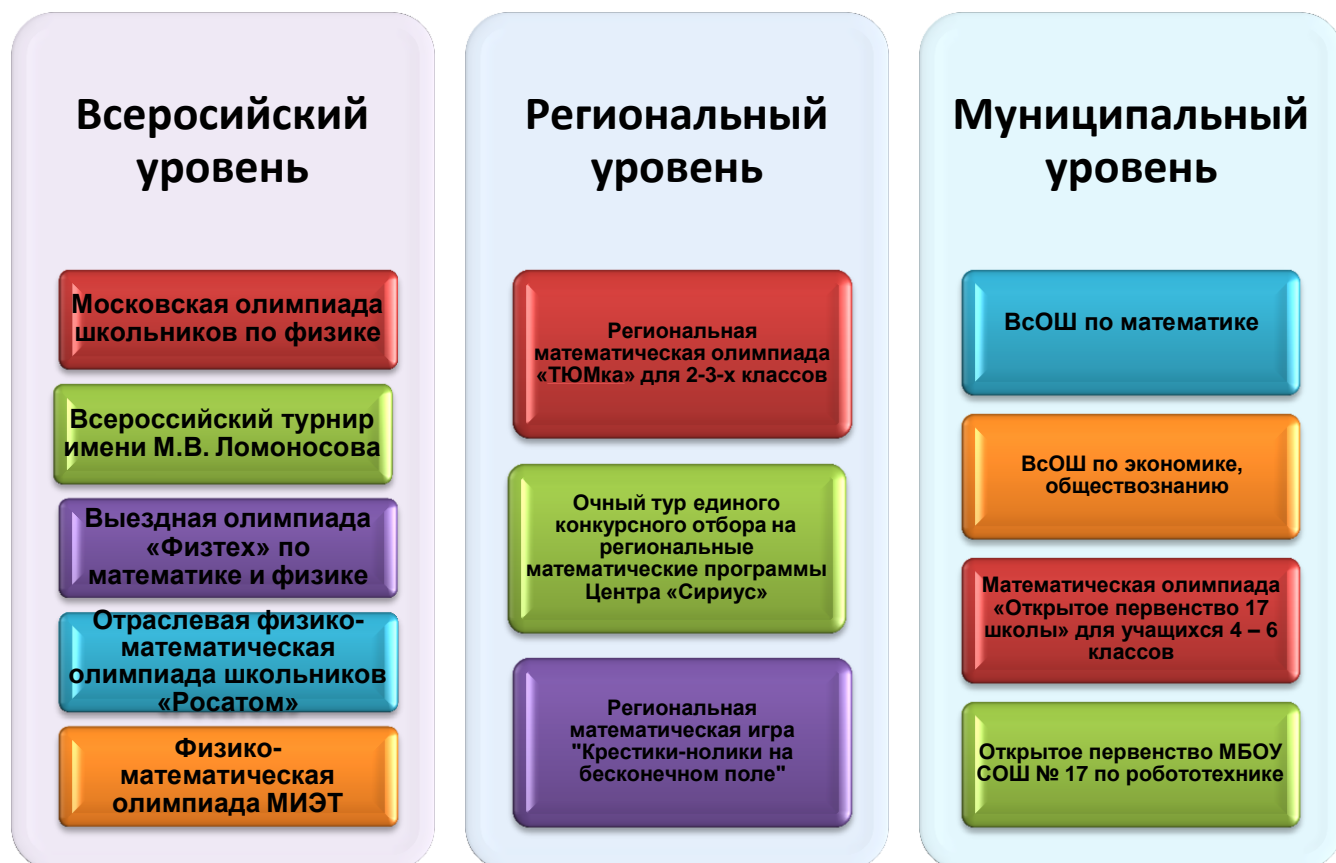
Всеросийский уровень

Московская олимпиада школьников по физике

Всероссийский турнир имени М.В. Ломоносова

Выездная олимпиада «Физтех» по математике и физике

Отраслевая физико-математическая олимпиада школьников «Росатом»

Физико-математическая олимпиада МИЭТ

Региональный уровень

Региональная математическая олимпиада «ТЮМка» для 2-3-х классов

Очный тур единого конкурсного отбора на региональные математические программы Центра «Сириус»

Региональная математическая игра "Крестики-нолики на бесконечном поле"

Муниципальный уровень

ВсОШ по математике

ВсОШ по экономике, обществознанию

Математическая олимпиада «Открытое первенство 17 школы» для учащихся 4 – 6 классов

Открытое первенство МБОУ СОШ № 17 по робототехнике